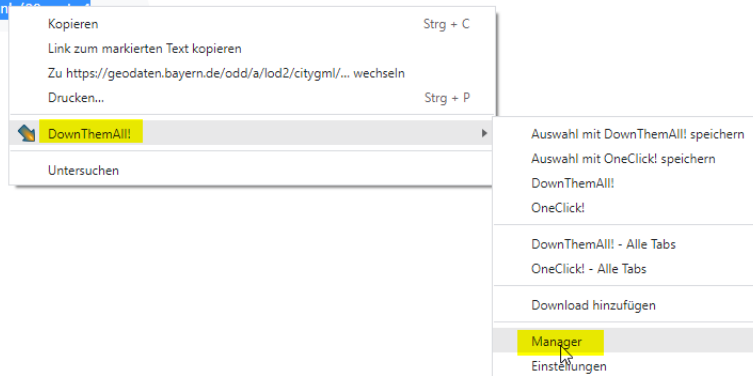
Kopieren Strg + C
Link zum markierten Text kopieren
Zu https://geodaten.bayern.de/odd/a/lod2/citygml/... wechseln
Drucken... Strg + P

DownThemAll!

Untersuchen

Auswahl mit DownThemAll! speichern
Auswahl mit OneClick! speichern
DownThemAll!
OneClick!

DownThemAll! - Alle Tabs
OneClick! - Alle Tabs

Download hinzufügen

Manager
Einstellungen